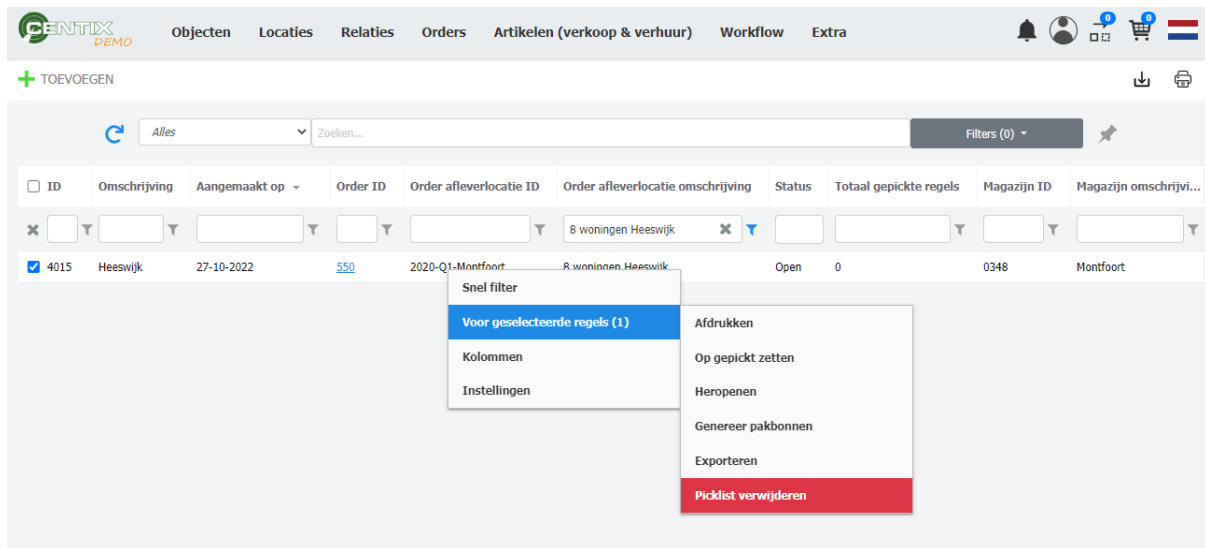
CENTIX DEMO

Objecten Locaties Relaties Orders Artikelen (verkoop & verhuur) Workflow Extra

0 0

TOEVOEGEN

Alles

Zoeken...

Filters (0)

| ID | Omschrijving | Aangemaakt op | Order ID | Order afleverlocatie ID | Order afleverlocatie omschrijving | Status | Totaal gepickte regels | Magazijn ID | Magazijn omschrijvi... |
|---|---|---|---|---|---|---|---|---|---|
| | | | | | 8 woningen Heeswijk | | | | |
| 4015 | Heeswijk | 27-10-2022 | 550 | 2020-Q1-Montfoort | 8 woningen Heeswijk | Open | 0 | 0348 | Montfoort |

Snel filter
Voor geselecteerde regels (1)
Kolommen
Instellingen

Afdrukken
Op gepickt zetten
Heropenen
Genereer pakbonnen
Exporteren
Picklist verwijderen